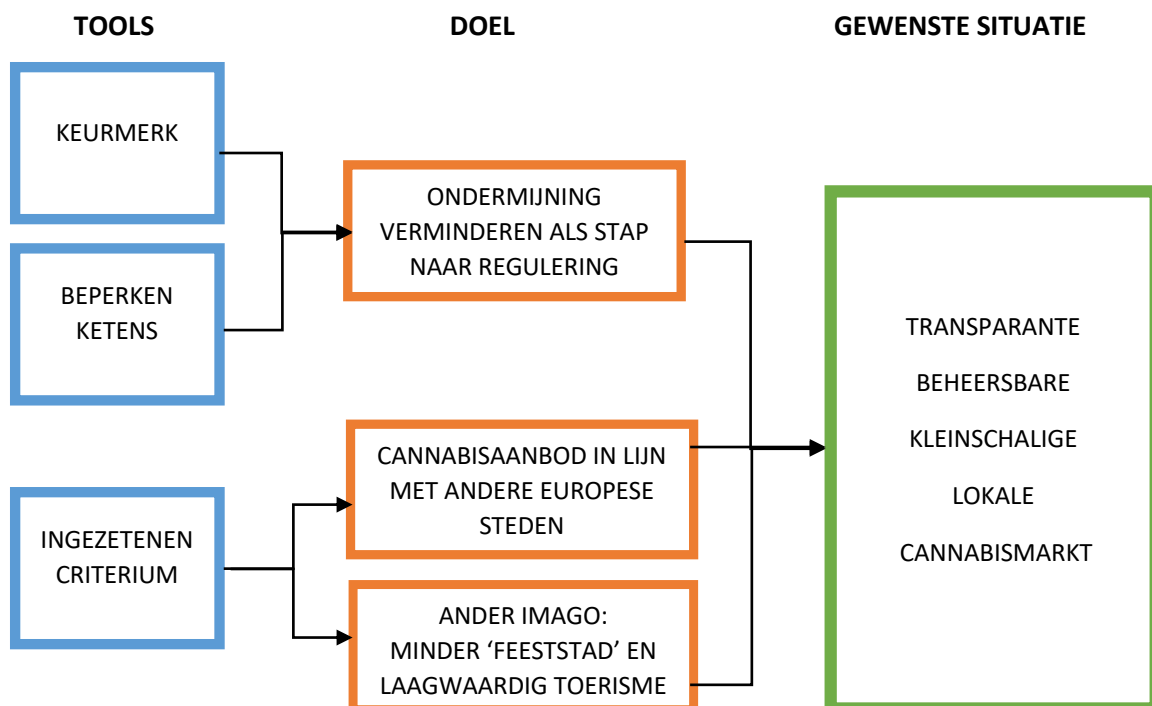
TOOLS

DOEL

GEWENSTE SITUATIE

KEURMERK

BEPERKEN KETENS

ONDERMIJNING VERMINDEREN ALS STAP NAAR REGULERING

TRANSPARANTE

BEHEERSBARE

KLEINSCHALIGE

LOKALE

CANNABISMARKT

INGEZETENEN CRITERIUM

CANNABISAANBOD IN LIJN MET ANDERE EUROPESE STEDEN

ANDER IMAGO: MINDER ‘FEESTSTAD’ EN LAAGWAARDIG TOERISME